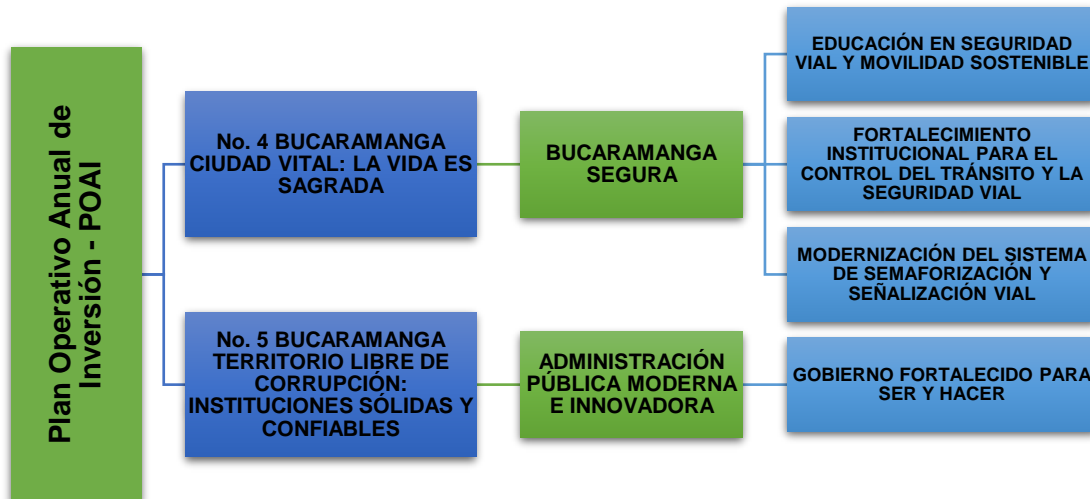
Plan Operativo Anual de Inversión - POAI

No. 4 BUCARAMANGA CIUDAD VITAL: LA VIDA ES SAGRADA

BUCARAMANGA SEGURA

EDUCACIÓN EN SEGURIDAD VIAL Y MOVILIDAD SOSTENIBLE

FORTALECIMIENTO INSTITUCIONAL PARA EL CONTROL DEL TRÁNSITO Y LA SEGURIDAD VIAL

MODERNIZACIÓN DEL SISTEMA DE SEMAFORIZACIÓN Y SEÑALIZACIÓN VIAL

No. 5 BUCARAMANGA TERRITORIO LIBRE DE CORRUPCIÓN: INSTITUCIONES SÓLIDAS Y CONFIABLES

ADMINISTRACIÓN PÚBLICA MODERNA E INNOVADORA

GOBIERNO FORTALECIDO PARA SER Y HACER